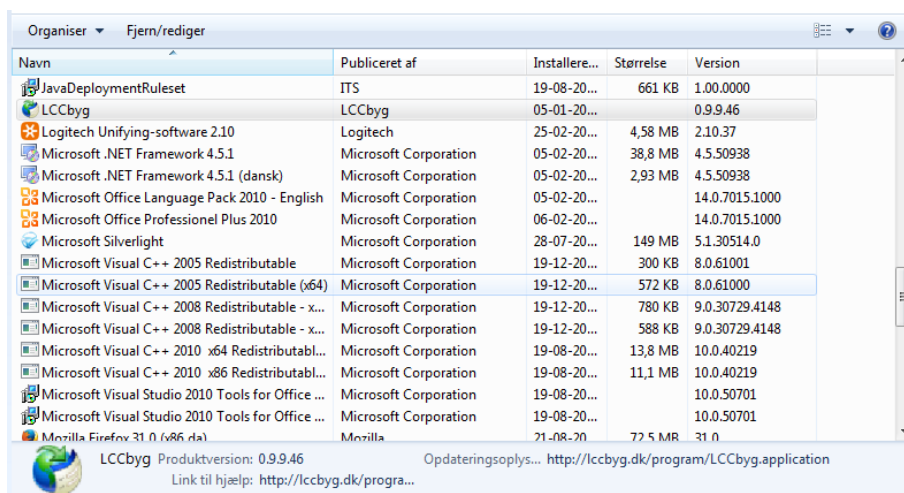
Organiser ▾ Fjern/rediger

| Navn | Publiceret af | Installere... | Størrelse | Version |
|---|---|---|---|---|
| JavaDeploymentRuleset | ITS | 19-08-20... | 661 KB | 1.00.0000 |
| LCCbyg | LCCbyg | 05-01-20... | | 0.9.9.46 |
| Logitech Unifying-software 2.10 | Logitech | 25-02-20... | 4,58 MB | 2.10.37 |
| Microsoft .NET Framework 4.5.1 | Microsoft Corporation | 05-02-20... | 38,8 MB | 4.5.50938 |
| Microsoft .NET Framework 4.5.1 (dansk) | Microsoft Corporation | 05-02-20... | 2,93 MB | 4.5.50938 |
| Microsoft Office Language Pack 2010 - English | Microsoft Corporation | 05-02-20... | | 14.0.7015.1000 |
| Microsoft Office Professionel Plus 2010 | Microsoft Corporation | 06-02-20... | | 14.0.7015.1000 |
| Microsoft Silverlight | Microsoft Corporation | 28-07-20... | 149 MB | 5.1.30514.0 |
| Microsoft Visual C++ 2005 Redistributable | Microsoft Corporation | 19-12-20... | 300 KB | 8.0.61001 |
| Microsoft Visual C++ 2005 Redistributable (x64) | Microsoft Corporation | 19-12-20... | 572 KB | 8.0.61000 |
| Microsoft Visual C++ 2008 Redistributable - x... | Microsoft Corporation | 19-12-20... | 780 KB | 9.0.30729.4148 |
| Microsoft Visual C++ 2008 Redistributable - x... | Microsoft Corporation | 19-12-20... | 588 KB | 9.0.30729.4148 |
| Microsoft Visual C++ 2010 x64 Redistributabl... | Microsoft Corporation | 19-08-20... | 13,8 MB | 10.0.40219 |
| Microsoft Visual C++ 2010 x86 Redistributabl... | Microsoft Corporation | 19-08-20... | 11,1 MB | 10.0.40219 |
| Microsoft Visual Studio 2010 Tools for Office ... | Microsoft Corporation | 19-08-20... | | 10.0.50701 |
| Microsoft Visual Studio 2010 Tools for Office ... | Microsoft Corporation | 19-08-20... | | 10.0.50701 |
| Mozilla Firefox 31.0 (x86 da) | Mozilla | 21-08-20... | 72,5 MB | 31.0 |

LCCbyg Produktversion: 0.9.9.46 Opdateringsoplys... http://lccbyg.dk/program/LCCbyg.application
Link til hjælp: http://lccbyg.dk/progra...